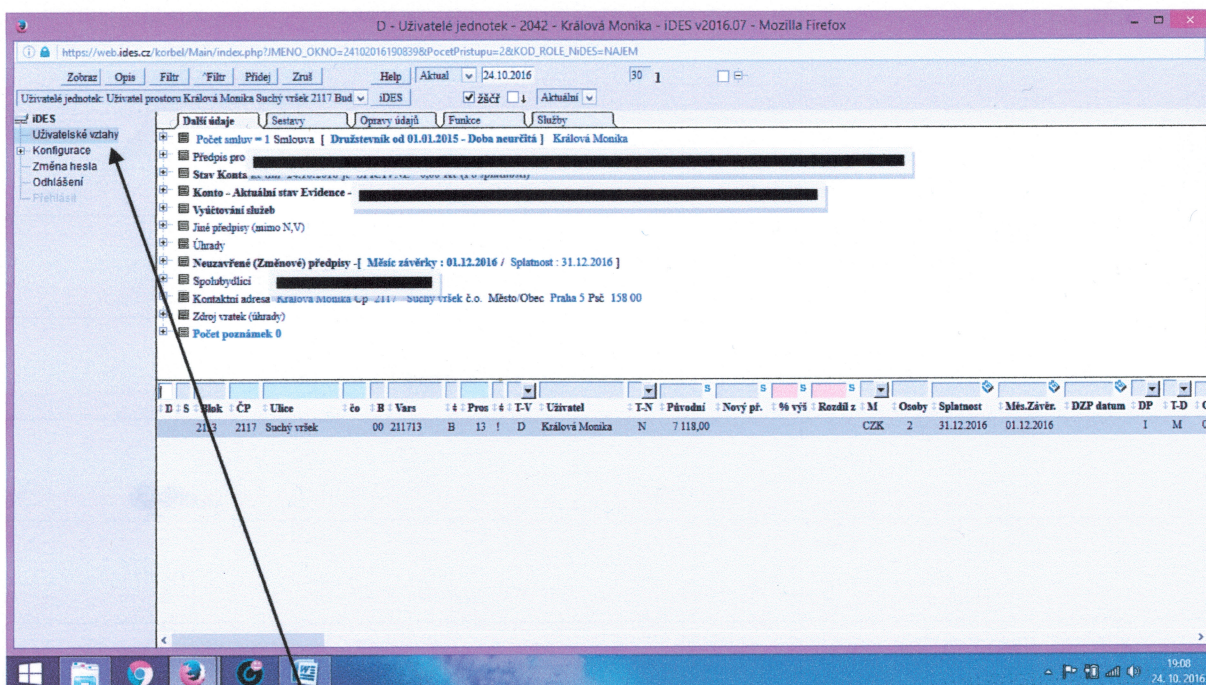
D - Uživatelé jednotek - 2042 - Králová Monika - iDES v2016.07 - Mozilla Firefox

https://web.ides.cz/korbel/Main/index.php?JMENO_OKNO=24102016190839&PocetPristupu=2&KOD_ROLE_NiDES=NAJEM

Zobraz Opis Filtr ^Filtr Přidej Zruš Help Aktual 24.10.2016 30 1

Uživatelé jednotek: Uživatel prostoru Králová Monika Suchý vršek 2117 Bud iDES žščř ↓ Aktuální

iDES
Uživatelské vztahy
Konfigurace
Změna hesla
Odhlášení
Přehlásit

Další údaje | Sestavy | Opravy údajů | Funkce | Služby

Počet smluv = 1 Smlouva [ Družstevník od 01.01.2015 - Doba neurčitá ] Králová Monika
Předpis pro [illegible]
Stav Konta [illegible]
Konto - Aktuální stav Evidence - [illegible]
Vyúčtování služeb
Jiné předpisy (mimo N,V)
Úhrady
Neuzavřené (Změnové) předpisy -[ Měsíc závěrky : 01.12.2016 / Splatnost : 31.12.2016 ]
Spolubydlící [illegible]
Kontaktní adresa Králová Monika Cp 2117 Suchý vršek č.o. Město/Obec Praha 5 Psč 158 00
Zdroj vratek (úhrady)
Počet poznámek 0

| D | S | Blok | ČP | Ulice | čo | B | Vars | ‡ | Pros | ‡ | T-V | Uživatel | T-N | Původní | Nový př. | % výš | Rozdíl z | M | Osoby | Splatnost | Měs.Závěr. | DZP datum | DP | T-D |
|---|---|---|---|---|---|---|---|---|---|---|---|---|---|---|---|---|---|---|---|---|---|---|---|---|
| | | 2113 | 2117 | Suchý vršek | | 00 | 211713 | B | 13 | ! | D | Králová Monika | N | 7 118,00 | | | | CZK | 2 | 31.12.2016 | 01.12.2016 | | I | M |

19:08
24. 10. 2016